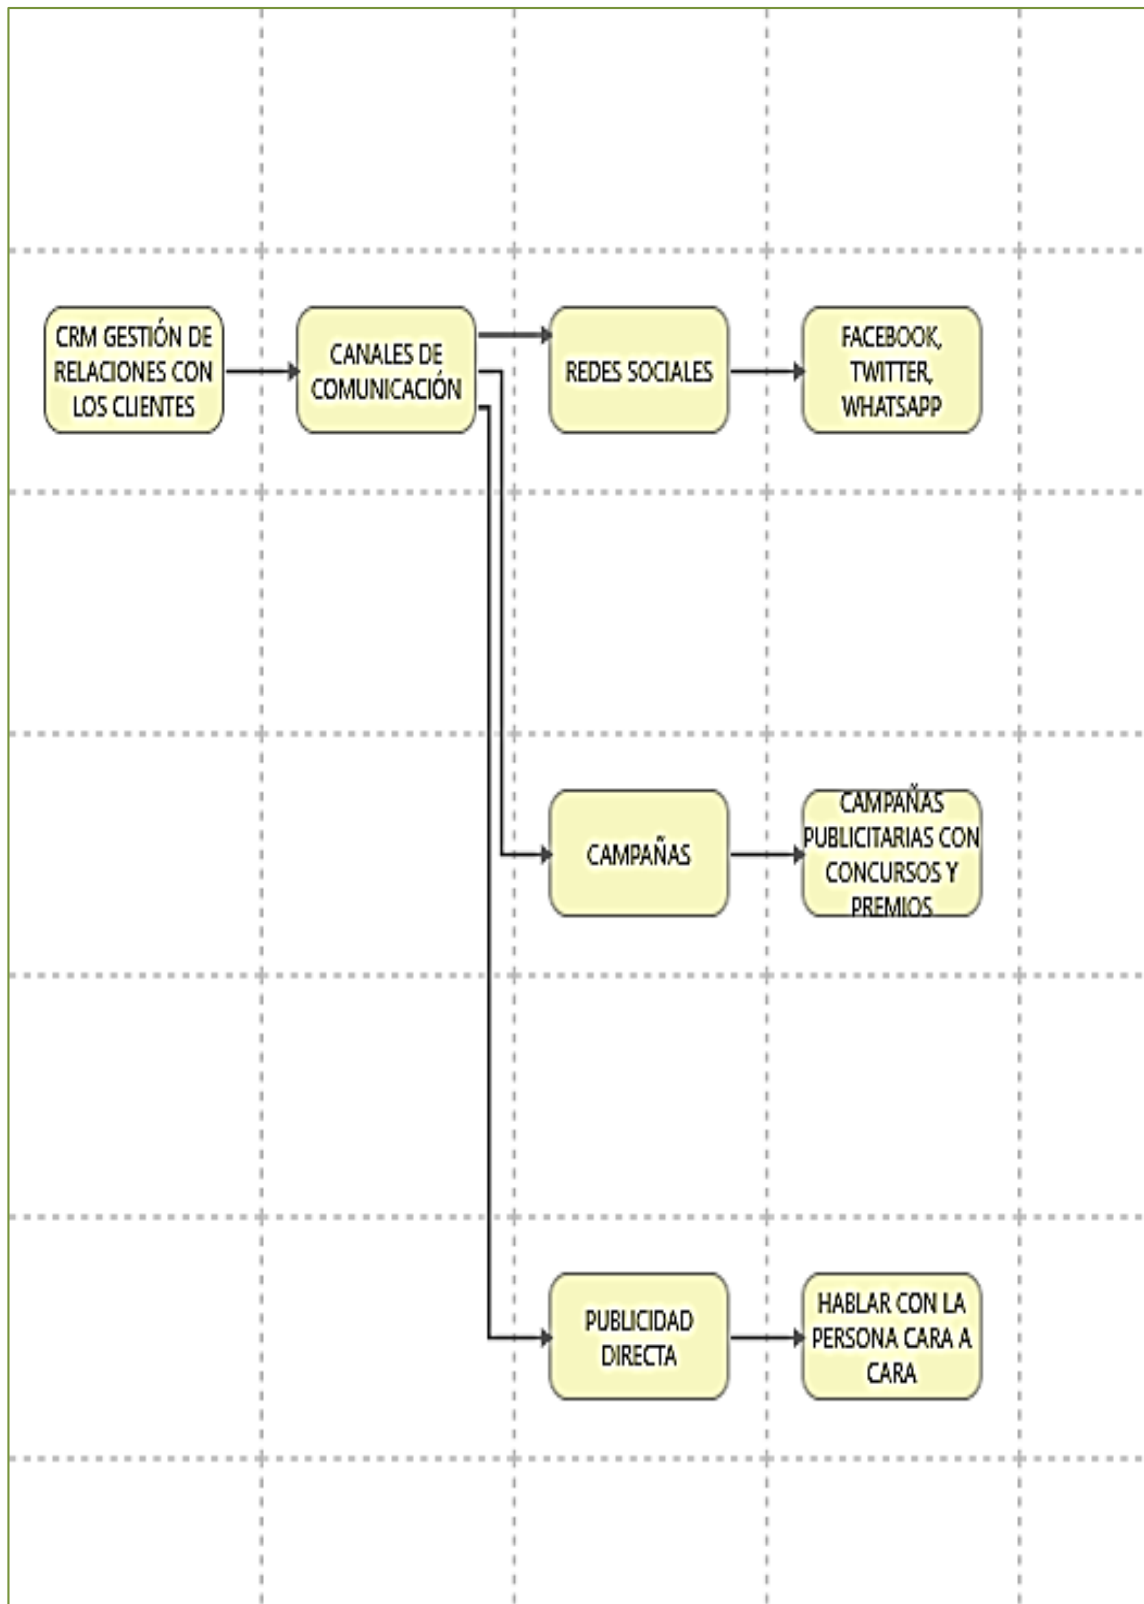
CRM GESTIÓN DE RELACIONES CON LOS CLIENTES

CANALES DE COMUNICACIÓN

REDES SOCIALES

FACEBOOK, TWITTER, WHATSAPP

CAMPAÑAS

CAMPAÑAS PUBLICITARIAS CON CONCURSOS Y PREMIOS

PUBLICIDAD DIRECTA

HABLAR CON LA PERSONA CARA A CARA